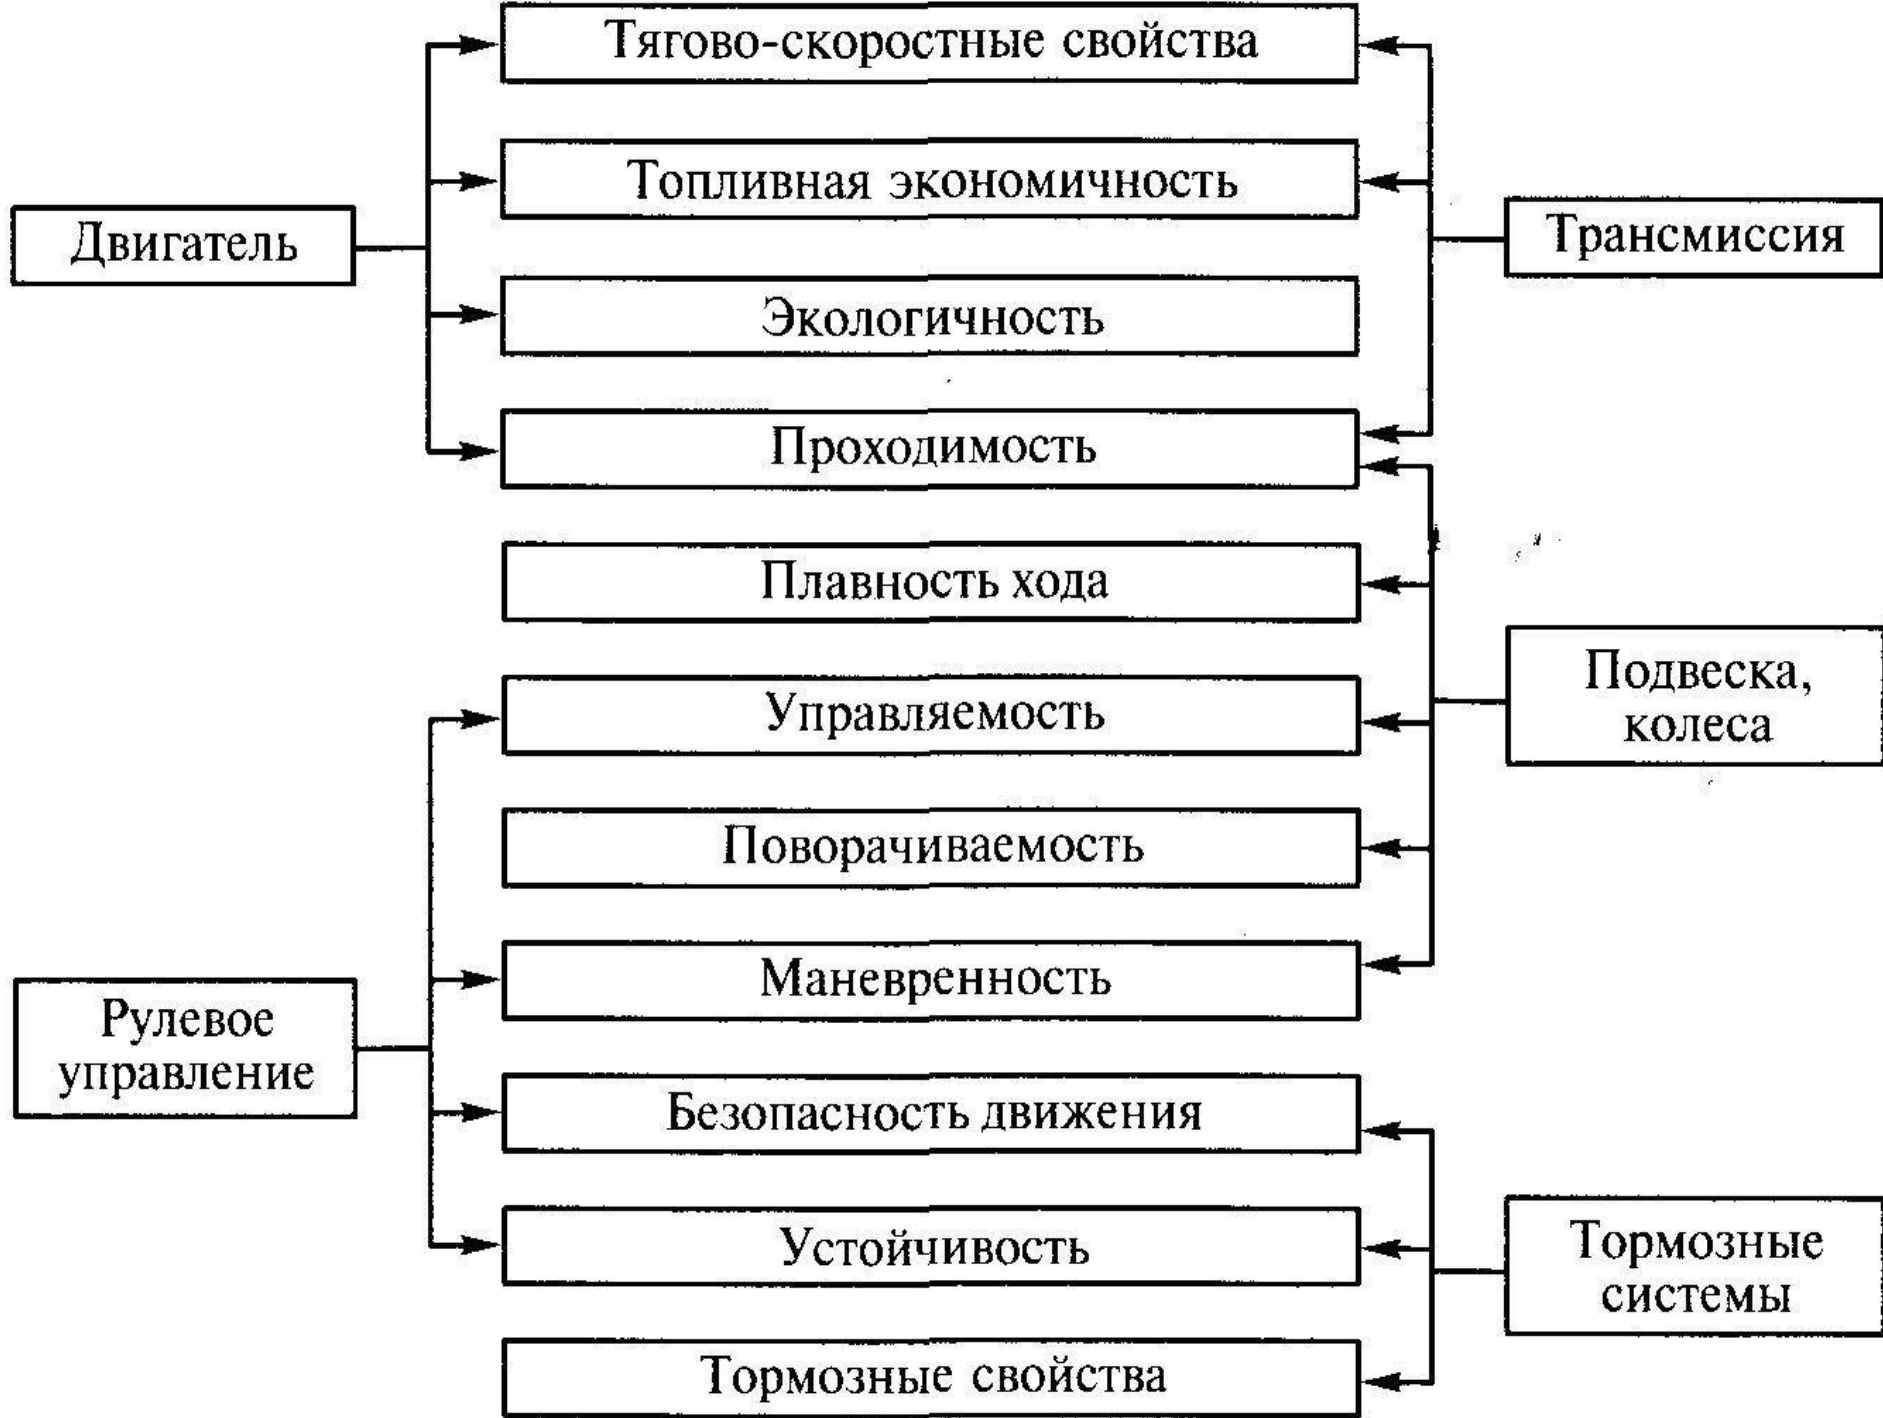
Тягово-скоростные свойства

Топливная экономичность

Двигатель

Трансмиссия

Экологичность

Проходимость

Плавность хода

Подвеска, колеса

Управляемость

Поворачиваемость

Маневренность

Рулевое управление

Безопасность движения

Устойчивость

Тормозные системы

Тормозные свойства